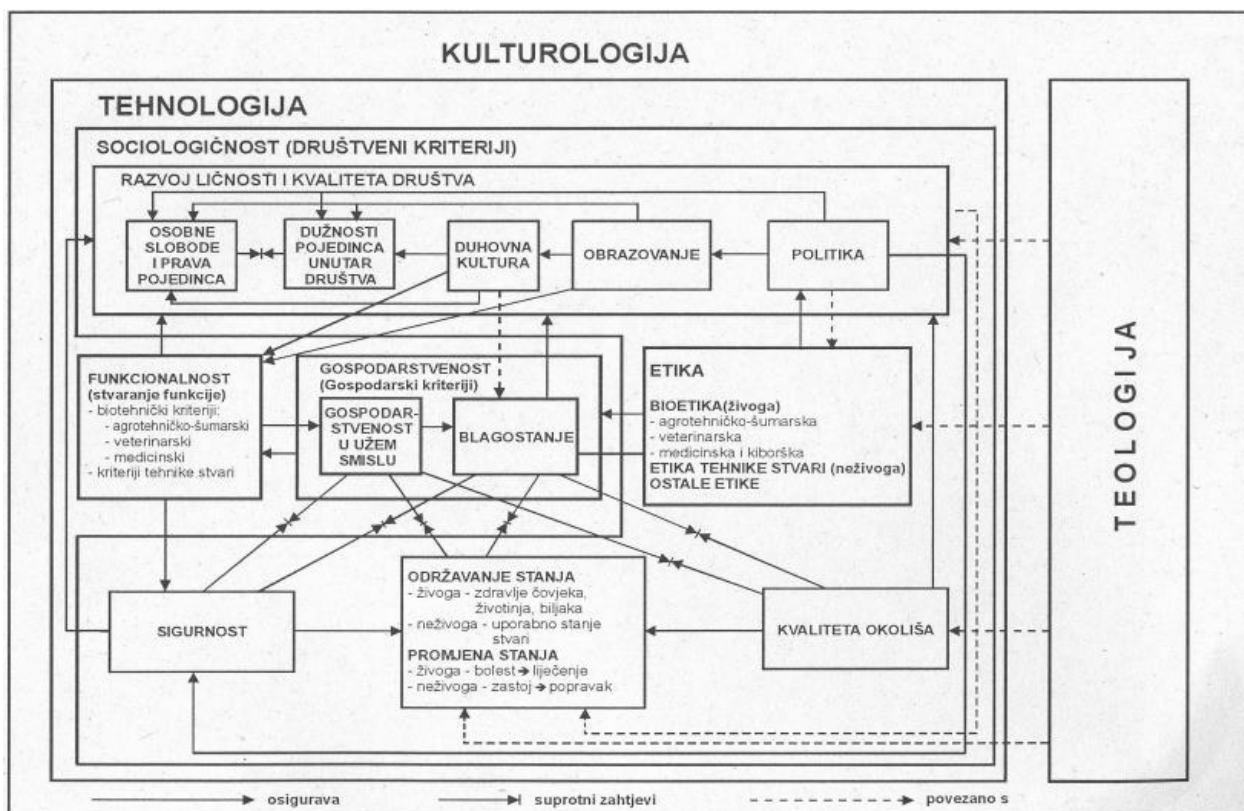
KULTUROLOGIJA

TEHNOLOGIJA

SOCIOLOGIČNOST (DRUŠTVENI KRITERIJI)

RAZVOJ LIČNOSTI I KVALITETA DRUŠTVA

OSOBNE SLOBODE I PRAVA POJEDINCA

DUŽNOSTI POJEDINCA UNUTAR DRUŠTVA

DUHOVNA KULTURA

OBRAZOVANJE

POLITIKA

FUNKCIONALNOST (stvaranje funkcije)
- biotehnički kriteriji:
- agrotehničko-šumarski
- veterinarski
- medicinski
- kriteriji tehnike stvari

GOSPODARSTVENOST (Gospodarski kriteriji)

GOSPODARSTVENOST U UŽEM SMISLU

BLAGOSTANJE

ETIKA

BIOETIKA(živoga)
- agrotehničko-šumarska
- veterinarska
- medicinska i kiborška
ETIKA TEHNIKE STVARI (neživoga)
OSTALE ETIKE

SIGURNOST

ODRŽAVANJE STANJA
- živoga - zdravlje čovjeka, životinja, biljaka
- neživoga - uporabno stanje stvari
PROMJENA STANJA
- živoga - bolest → liječenje
- neživoga - zastoj → popravak

KVALITETA OKOLIŠA

TEOLOGIJA

osigurava

suprotni zahtjevi

povezano s